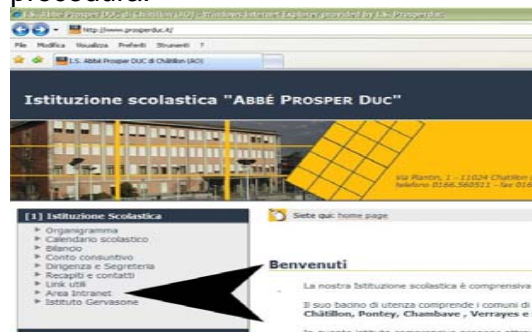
procedura:

I.S. Abbé Prosper DUC di Châtillon (AO) - Windows Internet Explorer provided by I.S. Prosper duc

http://www.prosperduc.it/

File Modifica Visualizza Preferiti Strumenti ?

I.S. Abbé Prosper DUC di Châtillon (AO)

Istituzione scolastica "ABBÉ PROSPER DUC"

Via Panton, 1 - 11024 Châtillon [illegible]
telefono 0166.560511 - fax 016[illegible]

[1] Istituzione Scolastica

Organigramma
Calendario scolastico
Bilancio
Conto consuntivo
Dirigenza e Segreteria
Recapiti e contatti
Link utili
Area Intranet
Istituto Gervasone

Siete qui: home page

Benvenuti

La nostra Istituzione scolastica è comprensiva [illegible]

Il suo bacino di utenza comprende i comuni di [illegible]
Châtillon, Pontey, Chambave , Verrayes e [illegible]

In questo istituto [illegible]